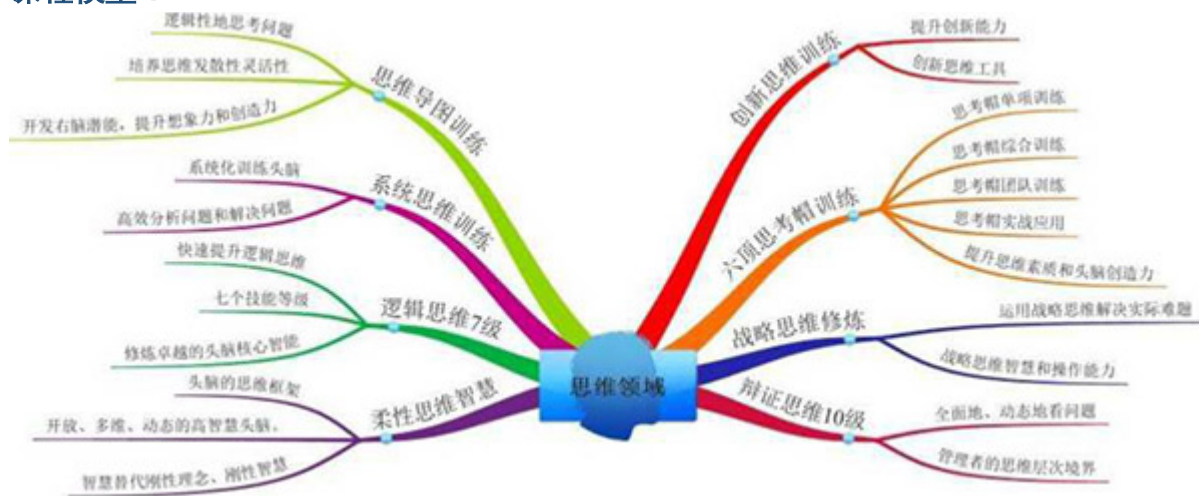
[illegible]

思维领域

思维导图训练
逻辑性地思考问题
培养思维发散性灵活性
开发右脑潜能，提升想象力和创造力

系统思维训练
系统化训练头脑
高效分析问题和解决问题

逻辑思维7级
快速提升逻辑思维
七个技能等级
修炼卓越的头脑核心智能

柔性思维智慧
头脑的思维框架
开放、多维、动态的高智慧头脑。
智慧替代刚性理念、刚性智慧

创新思维训练
提升创新能力
创新思维工具

六顶思考帽训练
思考帽单项训练
思考帽综合训练
思考帽团队训练
思考帽实战应用
提升思维素质和头脑创造力

战略思维修炼
运用战略思维解决实际难题
战略思维智慧和操作能力

辩证思维10级
全面地、动态地看问题
管理者的思维层次境界